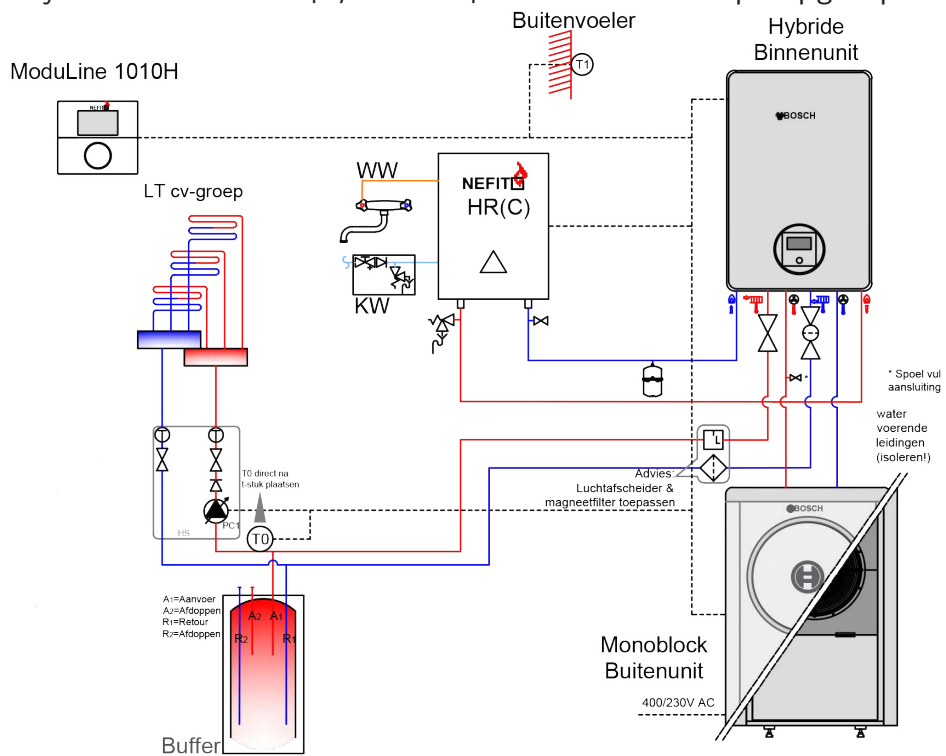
Buitenvoeler

Hybride Binnenunit

ModuLine 1010H

T1

NEFIT

BOSCH

WW

NEFIT

HR(C)

LT cv-groep

KW

* Spoel vul aansluiting

water voerende leidingen (isoleren!)

T0 direct na t-stuk plaatsen

Advies: Luchtafscheider & magneetfilter toepassen

L

BOSCH

HS

PC1

T0

A1=Aanvoer
A2=Afdoppen
R1=Retour
R2=Afdoppen

A2 A1

R2 R1

Monoblock Buitenunit

400/230V AC

Buffer